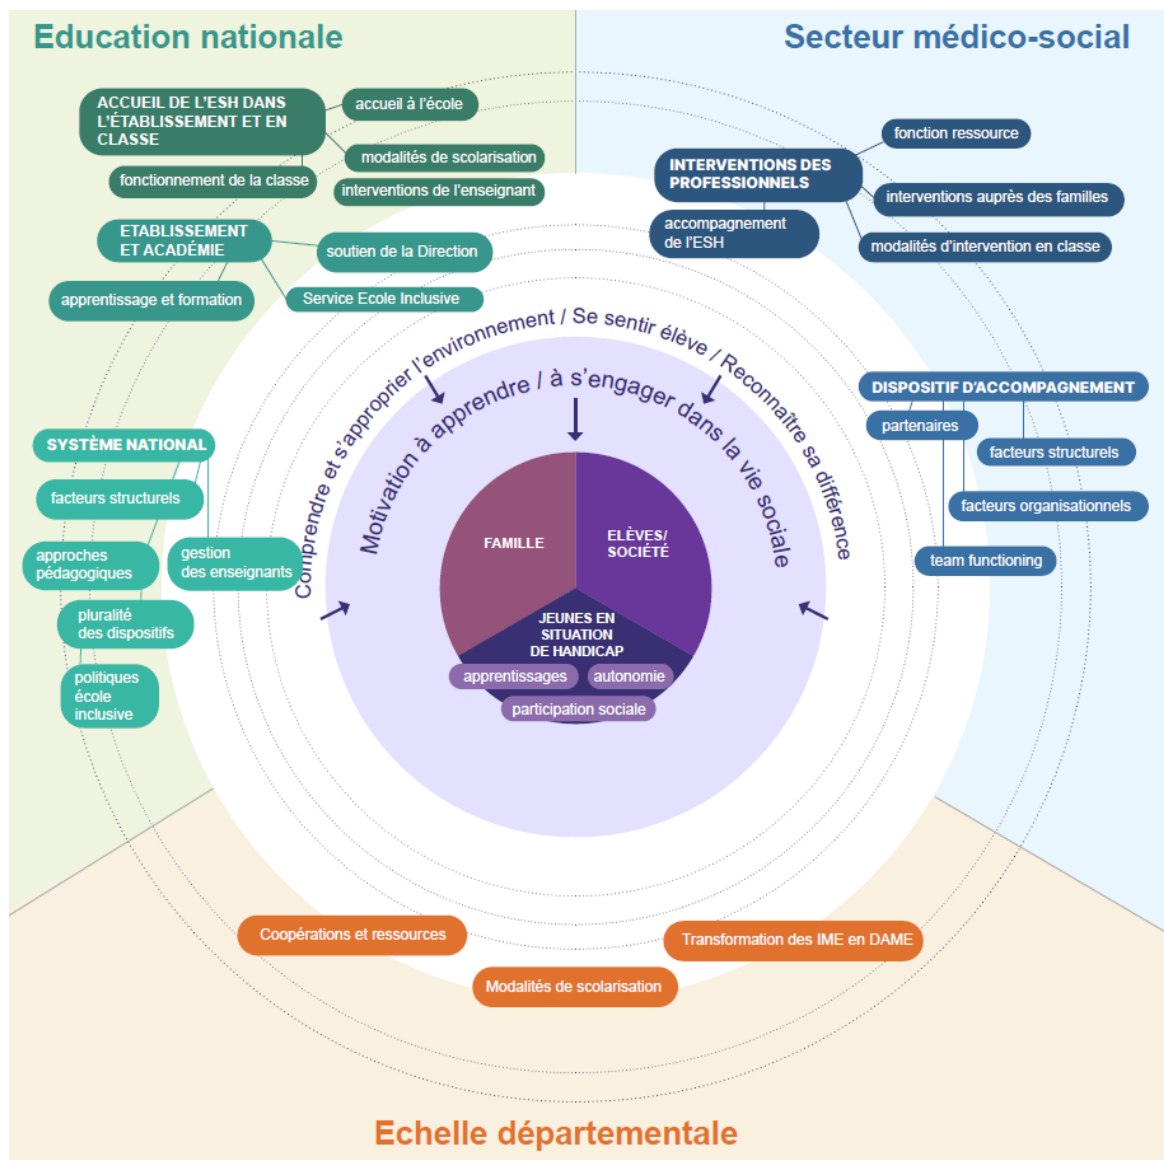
Education nationale

Secteur médico-social

ACCUEIL DE L'ESH DANS L'ÉTABLISSEMENT ET EN CLASSE

accueil à l'école

modalités de scolarisation

fonctionnement de la classe

interventions de l'enseignant

ETABLISSEMENT ET ACADÉMIE

soutien de la Direction

apprentissage et formation

Service Ecole Inclusive

SYSTÈME NATIONAL

facteurs structurels

approches pédagogiques

gestion des enseignants

pluralité des dispositifs

politiques école inclusive

fonction ressource

INTERVENTIONS DES PROFESSIONNELS

interventions auprès des familles

accompagnement de l'ESH

modalités d'intervention en classe

DISPOSITIF D'ACCOMPAGNEMENT

partenaires

facteurs structurels

facteurs organisationnels

team functioning

Comprendre et s'approprier l'environnement / Se sentir élève / Reconnaître sa différence

Motivation à apprendre / à s'engager dans la vie sociale

FAMILLE

ELÈVES/ SOCIÉTÉ

JEUNES EN SITUATION DE HANDICAP

apprentissages

autonomie

participation sociale

Coopérations et ressources

Transformation des IME en DAME

Modalités de scolarisation

Echelle départementale